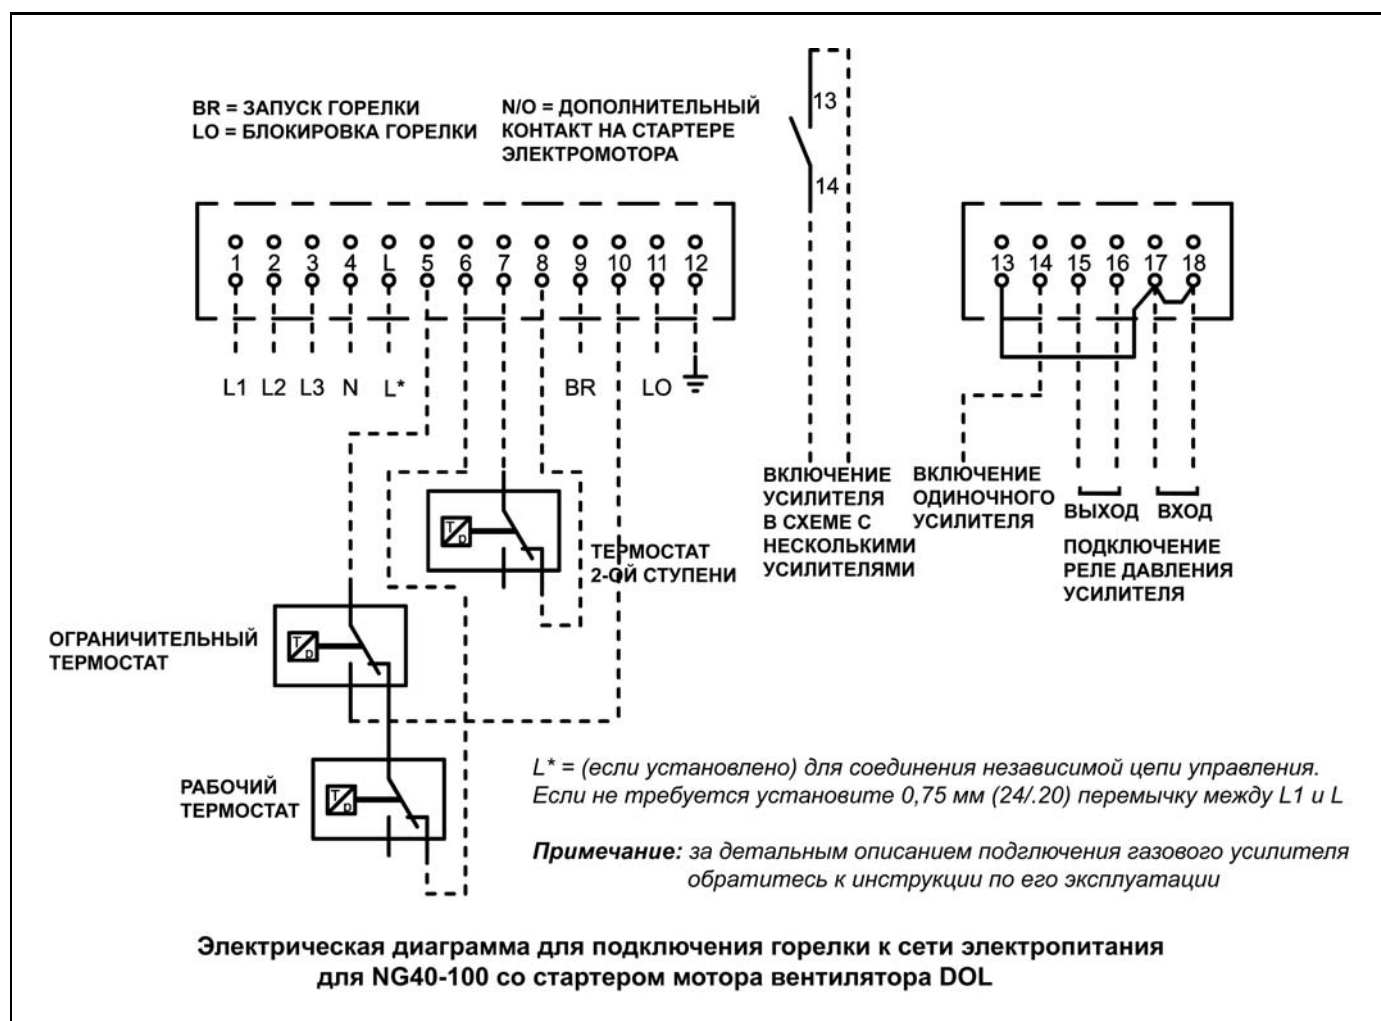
BR = ЗАПУСК ГОРЕЛКИ
LO = БЛОКИРОВКА ГОРЕЛКИ

N/O = ДОПОЛНИТЕЛЬНЫЙ КОНТАКТ НА СТАРТЕРЕ ЭЛЕКТРОМОТОРА

13

14

1 2 3 4 L 5 6 7 8 9 10 11 12

L1 L2 L3 N L* BR LO

13 14 15 16 17 18

ВКЛЮЧЕНИЕ УСИЛИТЕЛЯ В СХЕМЕ С НЕСКОЛЬКИМИ УСИЛИТЕЛЯМИ

ВКЛЮЧЕНИЕ ОДИНОЧНОГО УСИЛИТЕЛЯ

ВЫХОД ВХОД

ПОДКЛЮЧЕНИЕ РЕЛЕ ДАВЛЕНИЯ УСИЛИТЕЛЯ

ТЕРМОСТАТ 2-ОЙ СТУПЕНИ

ОГРАНИЧИТЕЛЬНЫЙ ТЕРМОСТАТ

РАБОЧИЙ ТЕРМОСТАТ

L* = (если установлено) для соединения независимой цепи управления. Если не требуется установите 0,75 мм (24/.20) перемычку между L1 и L

Примечание: за детальным описанием подглючения газового усилителя обратитесь к инструкции по его эксплуатации

Электрическая диаграмма для подключения горелки к сети электропитания для NG40-100 со стартером мотора вентилятора DOL